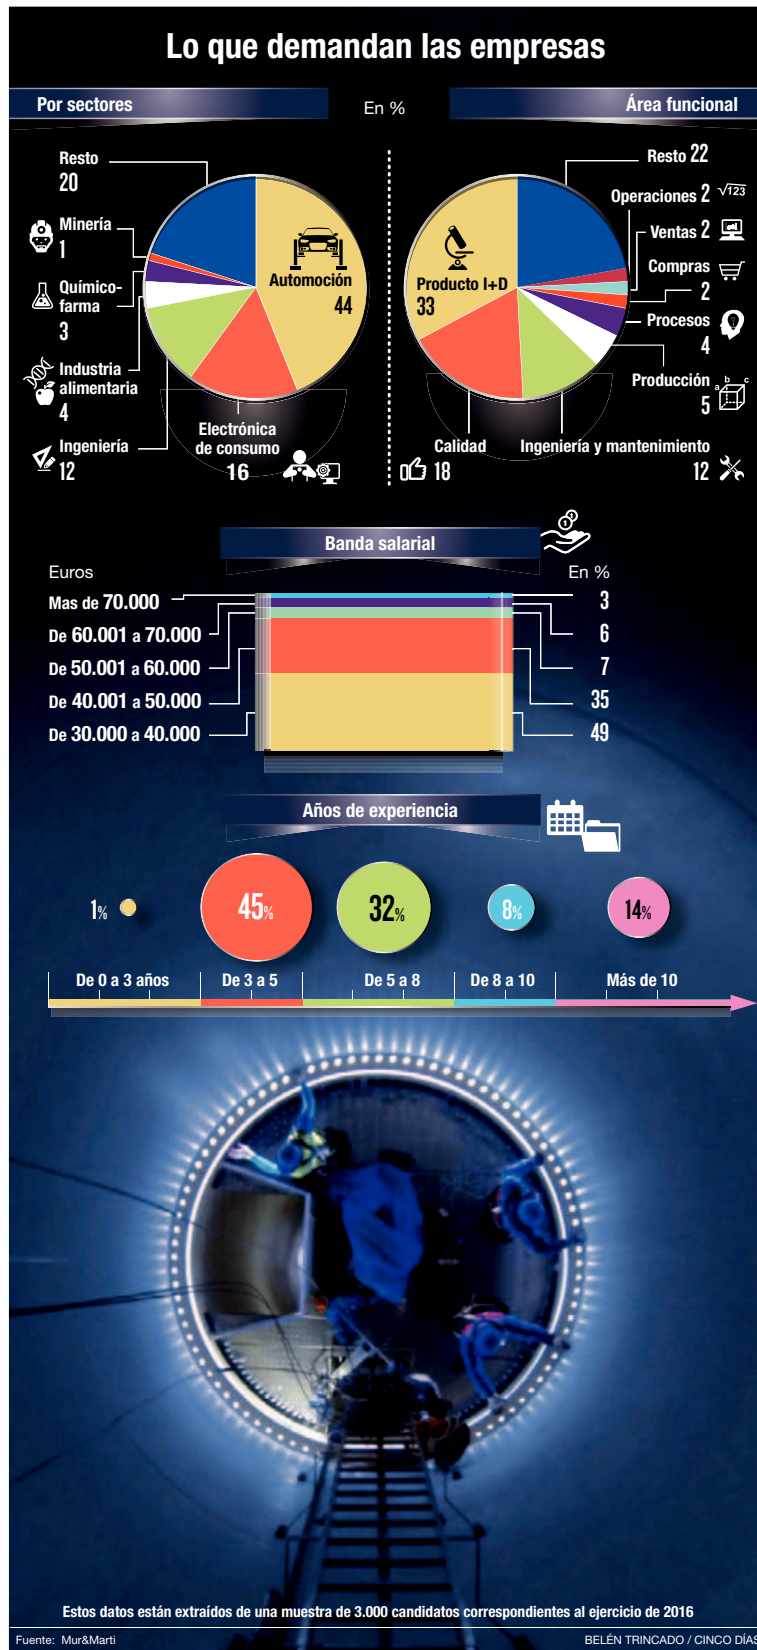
Lo que demandan las empresas

Por sectores

En %

Área funcional

Resto 20

Minería 1

Químico-farma 3

Industria alimentaria 4

Ingeniería 12

Automoción 44

Electrónica de consumo 16

Resto 22

Operaciones 2 $\sqrt{123}$

Ventas 2

Compras 2

Procesos 4

Producción 5

Producto I+D 33

Calidad 18

Ingeniería y mantenimiento 12

Banda salarial

Euros

En %

Mas de 70.000 3

De 60.001 a 70.000 6

De 50.001 a 60.000 7

De 40.001 a 50.000 35

De 30.000 a 40.000 49

Años de experiencia

1%

45%

32%

8%

14%

De 0 a 3 años

De 3 a 5

De 5 a 8

De 8 a 10

Más de 10

Estos datos están extraídos de una muestra de 3.000 candidatos correspondientes al ejercicio de 2016

Fuente: Mur&Marti

BELÉN TRINCADO / CINCO DÍAS